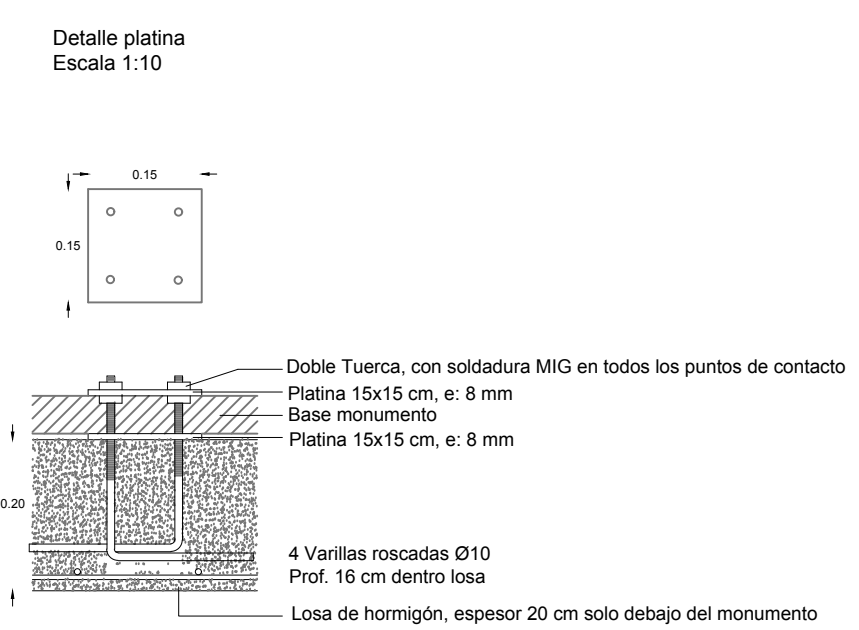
Detalle platina
Escala 1:10

0.15

0.15

Doble Tuerca, con soldadura MIG en todos los puntos de contacto
Platina 15x15 cm, e: 8 mm
Base monumento
Platina 15x15 cm, e: 8 mm

0.20

4 Varillas roscadas Ø10
Prof. 16 cm dentro losa

Losa de hormigón, espesor 20 cm solo debajo del monumento